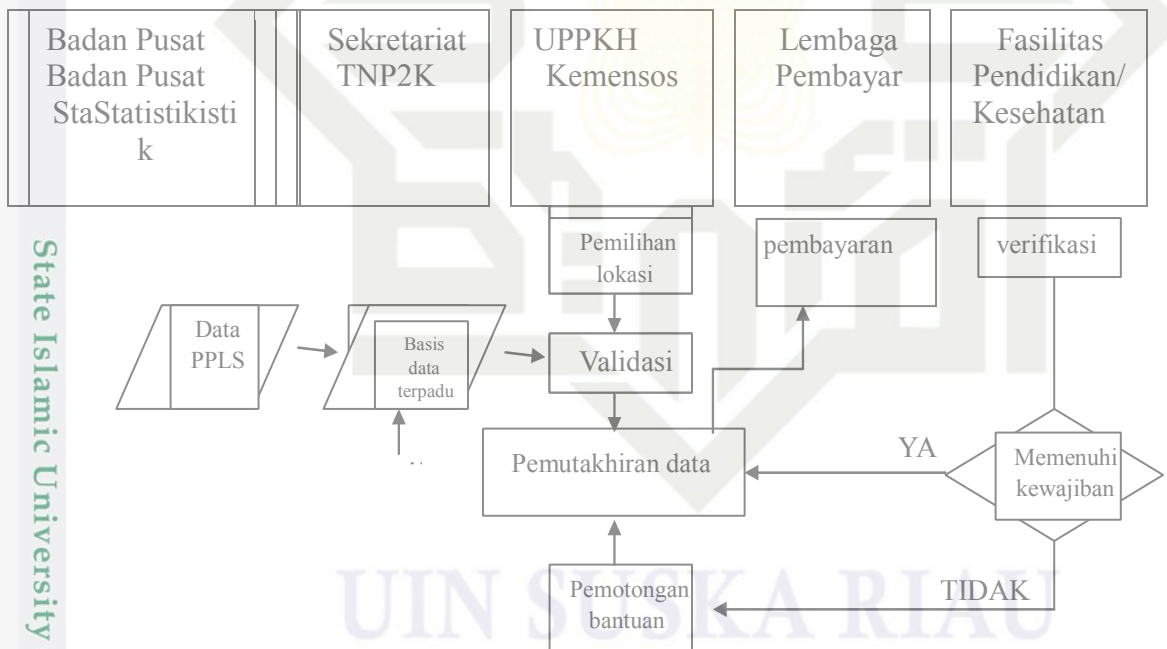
Badan Pusat
Badan Pusat
StaStatistikisti
k

Sekretariat
TNP2K

UPPKH
Kemensos

Lembaga
Pembayar

Fasilitas
Pendidikan/
Kesehatan

State Islamic University

Pemilihan
lokasi

pembayaran

verifikasi

Data
PPLS

Basis
data
terpadu

Validasi

Pemutakhiran data

YA

Memenuhi
kewajiban

Pemotongan
bantuan

TIDAK

UIN SUSKA RIAU